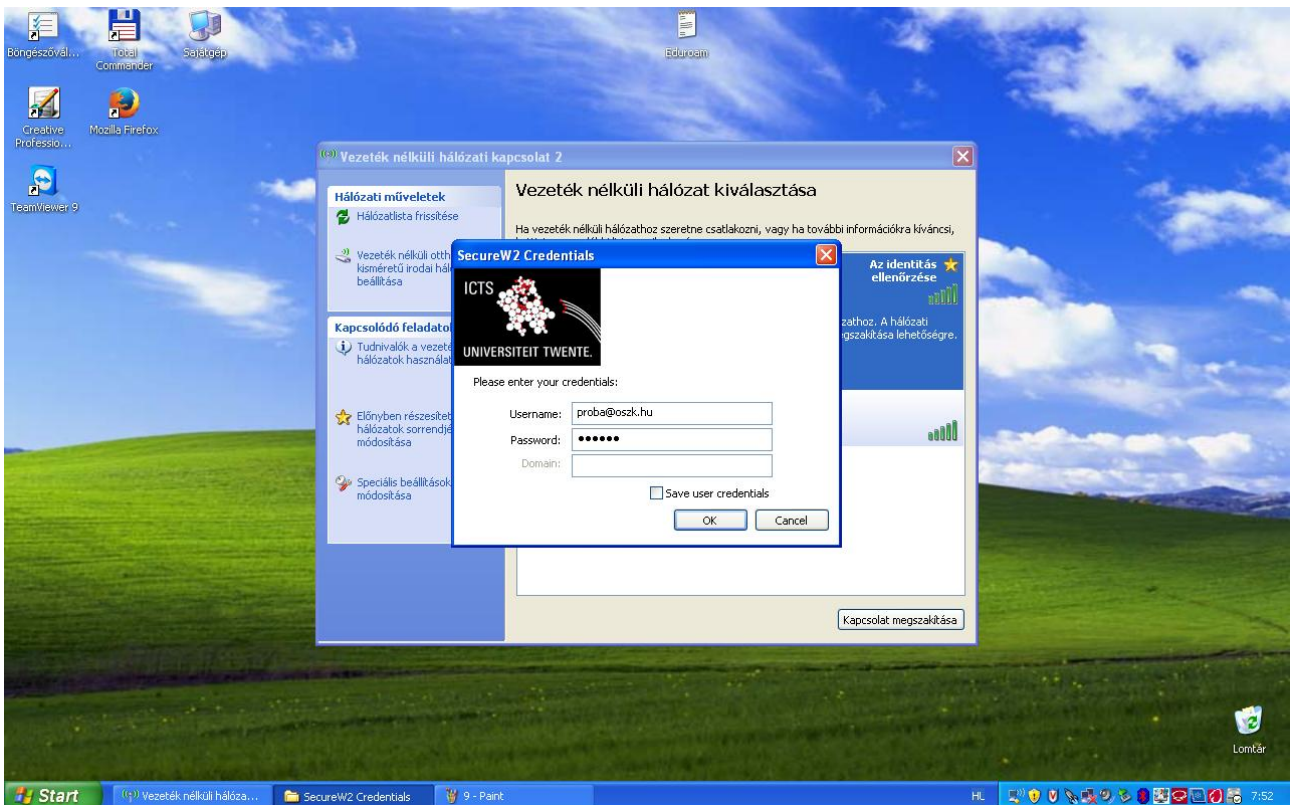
Böngészővel...
Total Commander
Sajátgép
Eduroam
Creative Professio...
Mozilla Firefox
TeamViewer 9

Vezeték nélküli hálózati kapcsolat 2

Hálózati műveletek
Hálózatlista frissítése

Vezeték nélküli otth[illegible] kisméretű irodai hál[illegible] beállítása

Kapcsolódó feladato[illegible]
Tudnivalók a vezet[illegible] hálózatok használat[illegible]

Előnyben részesítet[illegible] hálózatok sorrendjé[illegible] módosítása

Speciális beállítások módosítása

Vezeték nélküli hálózat kiválasztása

Ha vezeték nélküli hálózathoz szeretne csatlakozni, vagy ha további információkra kíváncsi,

Az identitás ellenőrzése

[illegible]zathoz. A hálózati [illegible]gszakítása lehetőségre.

Kapcsolat megszakítása

SecureW2 Credentials
ICTS
UNIVERSITEIT TWENTE.
Please enter your credentials:
Username: proba@oszk.hu
Password: ••••••
Domain:
Save user credentials
OK
Cancel

Lomtár

Start
Vezeték nélküli hálóza...
SecureW2 Credentials
9 - Paint
HL
7:52